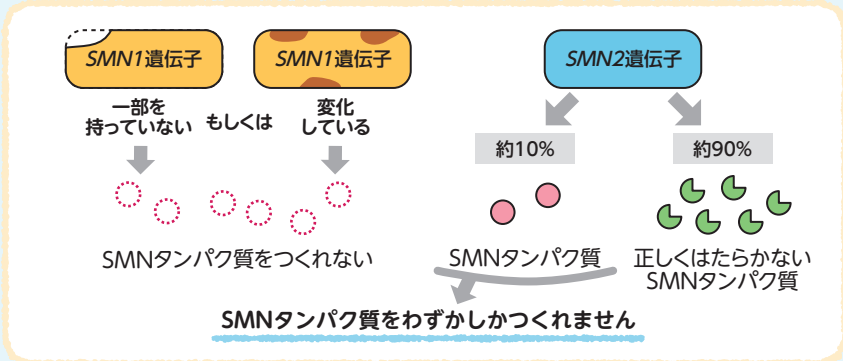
SMN1遺伝子

SMN1遺伝子

一部を持っていない

もしくは

変化している

SMNタンパク質をつくれない

SMN2遺伝子

約10%

約90%

SMNタンパク質

正しくはたらかないSMNタンパク質

SMNタンパク質をわずかしかつくれません